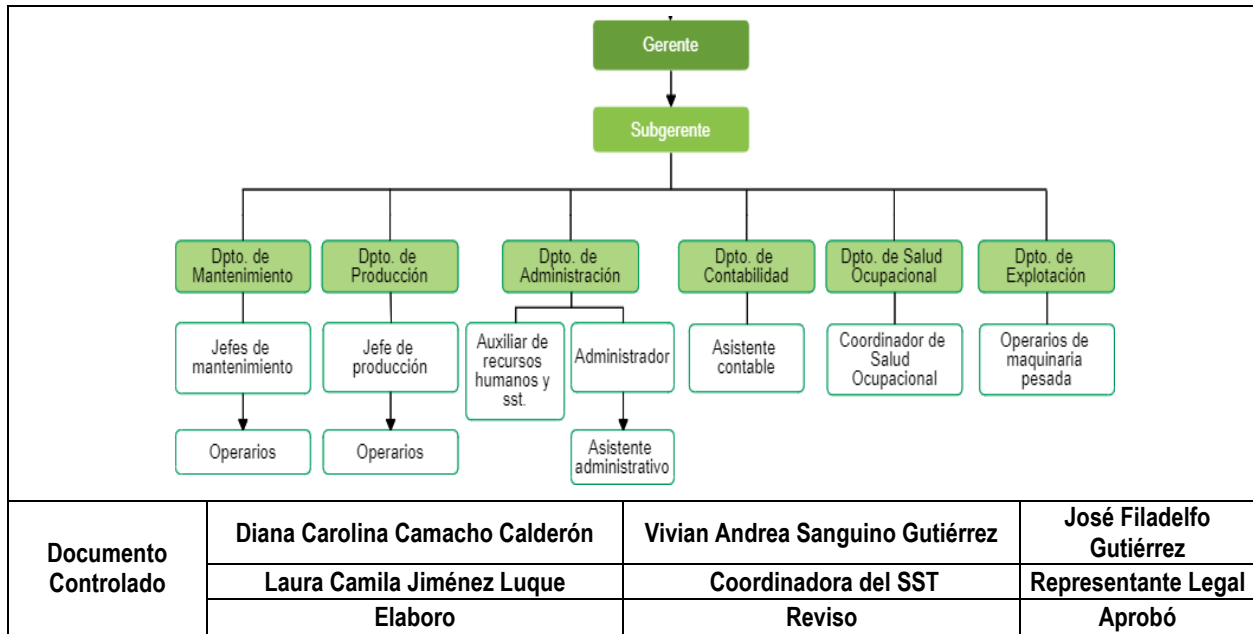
Gerente

Subgerente

Dpto. de Mantenimiento

Jefes de mantenimiento

Operarios

Dpto. de Producción

Jefe de producción

Operarios

Dpto. de Administración

Auxiliar de recursos humanos y sst.

Administrador

Asistente administrativo

Dpto. de Contabilidad

Asistente contable

Dpto. de Salud Ocupacional

Coordinador de Salud Ocupacional

Dpto. de Explotación

Operarios de maquinaria pesada

| Documento Controlado | Diana Carolina Camacho Calderón | Vivian Andrea Sanguino Gutiérrez | José Filadelfo Gutiérrez |
|---|---|---|---|
| | Laura Camila Jiménez Luque | Coordinadora del SST | Representante Legal |
| | Elaboro | Reviso | Aprobó |